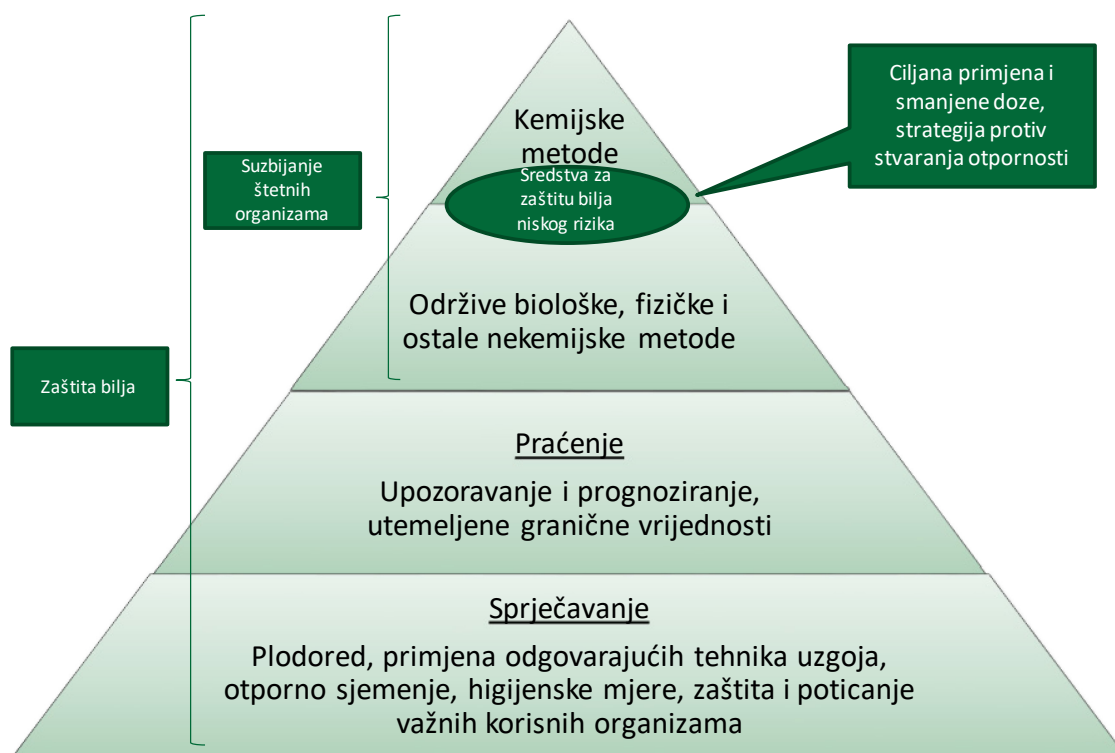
Zaštita bilja

Suzbijanje štetnih organizama

Kemijske metode

Sredstva za zaštitu bilja niskog rizika

Ciljana primjena i smanjene doze, strategija protiv stvaranja otpornosti

Održive biološke, fizičke i ostale nekemijske metode

Praćenje

Upozoravanje i prognoziranje, utemeljene granične vrijednosti

Sprječavanje

Plodored, primjena odgovarajućih tehnika uzgoja, otporno sjemenje, higijenske mjere, zaštita i poticanje važnih korisnih organizama